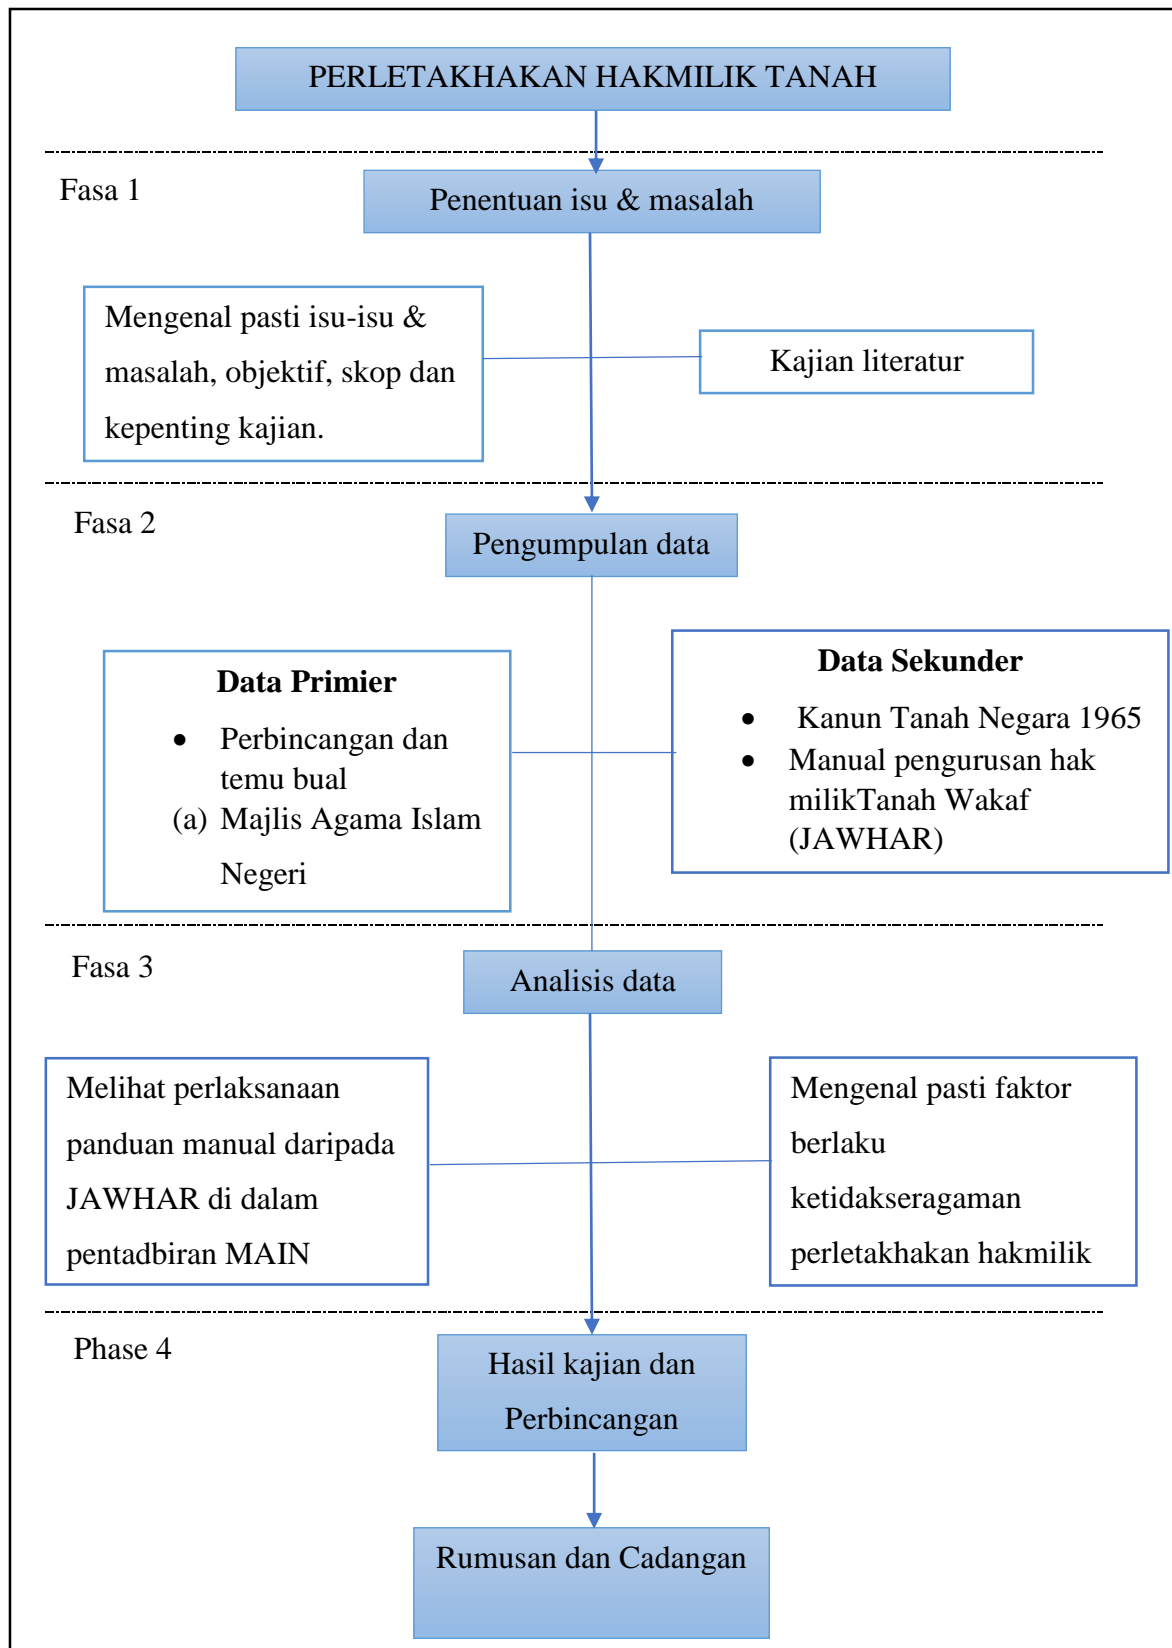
PERLETAKHAKAN HAKMILIK TANAH

Fasa 1

Penentuan isu & masalah

Mengenal pasti isu-isu & masalah, objektif, skop dan kepenting kajian.

Kajian literatur

Fasa 2

Pengumpulan data

Data Primier

- Perbincangan dan temu bual

(a) Majlis Agama Islam Negeri

Data Sekunder

- Kanun Tanah Negara 1965
- Manual pengurusan hak milikTanah Wakaf (JAWHAR)

Fasa 3

Analisis data

Melihat perlaksanaan panduan manual daripada JAWHAR di dalam pentadbiran MAIN

Mengenal pasti faktor berlaku ketidakseragaman perletakhakan hakmilik

Phase 4

Hasil kajian dan Perbincangan

Rumusan dan Cadangan